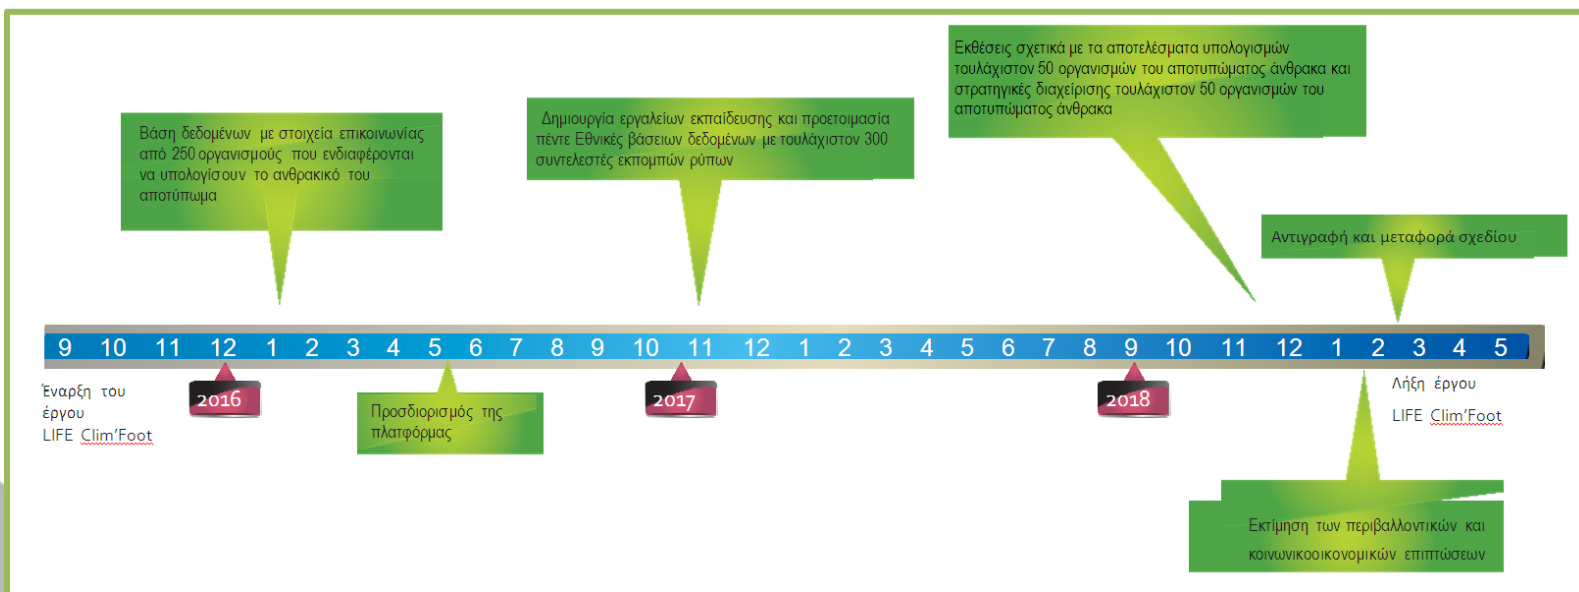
Εκθέσεις σχετικά με τα αποτελέσματα υπολογισμών τουλάχιστον 50 οργανισμών του αποτυπώματος άνθρακα και στρατηγικές διαχείρισης τουλάχιστον 50 οργανισμών του αποτυπώματος άνθρακα

Βάση δεδομένων με στοιχεία επικοινωνίας από 250 οργανισμούς που ενδιαφέρονται να υπολογίσουν το ανθρακικό του αποτύπωμα

Δημιουργία εργαλείων εκπαίδευσης και προετοιμασία πέντε Εθνικές βάσειων δεδομένων με τουλάχιστον 300 συντελεστές εκπομπών ρύπων

Αντιγραφή και μεταφορά σχεδίου

9 10 11 12 1 2 3 4 5 6 7 8 9 10 11 12 1 2 3 4 5 6 7 8 9 10 11 12 1 2 3 4 5

Έναρξη του έργου LIFE Clim'Foot

2016

Προσδιορισμός της πλατφόρμας

2017

2018

Λήξη έργου

LIFE Clim'Foot

Εκτίμηση των περιβαλλοντικών και κοινωνικοοικονομικών επιπτώσεων